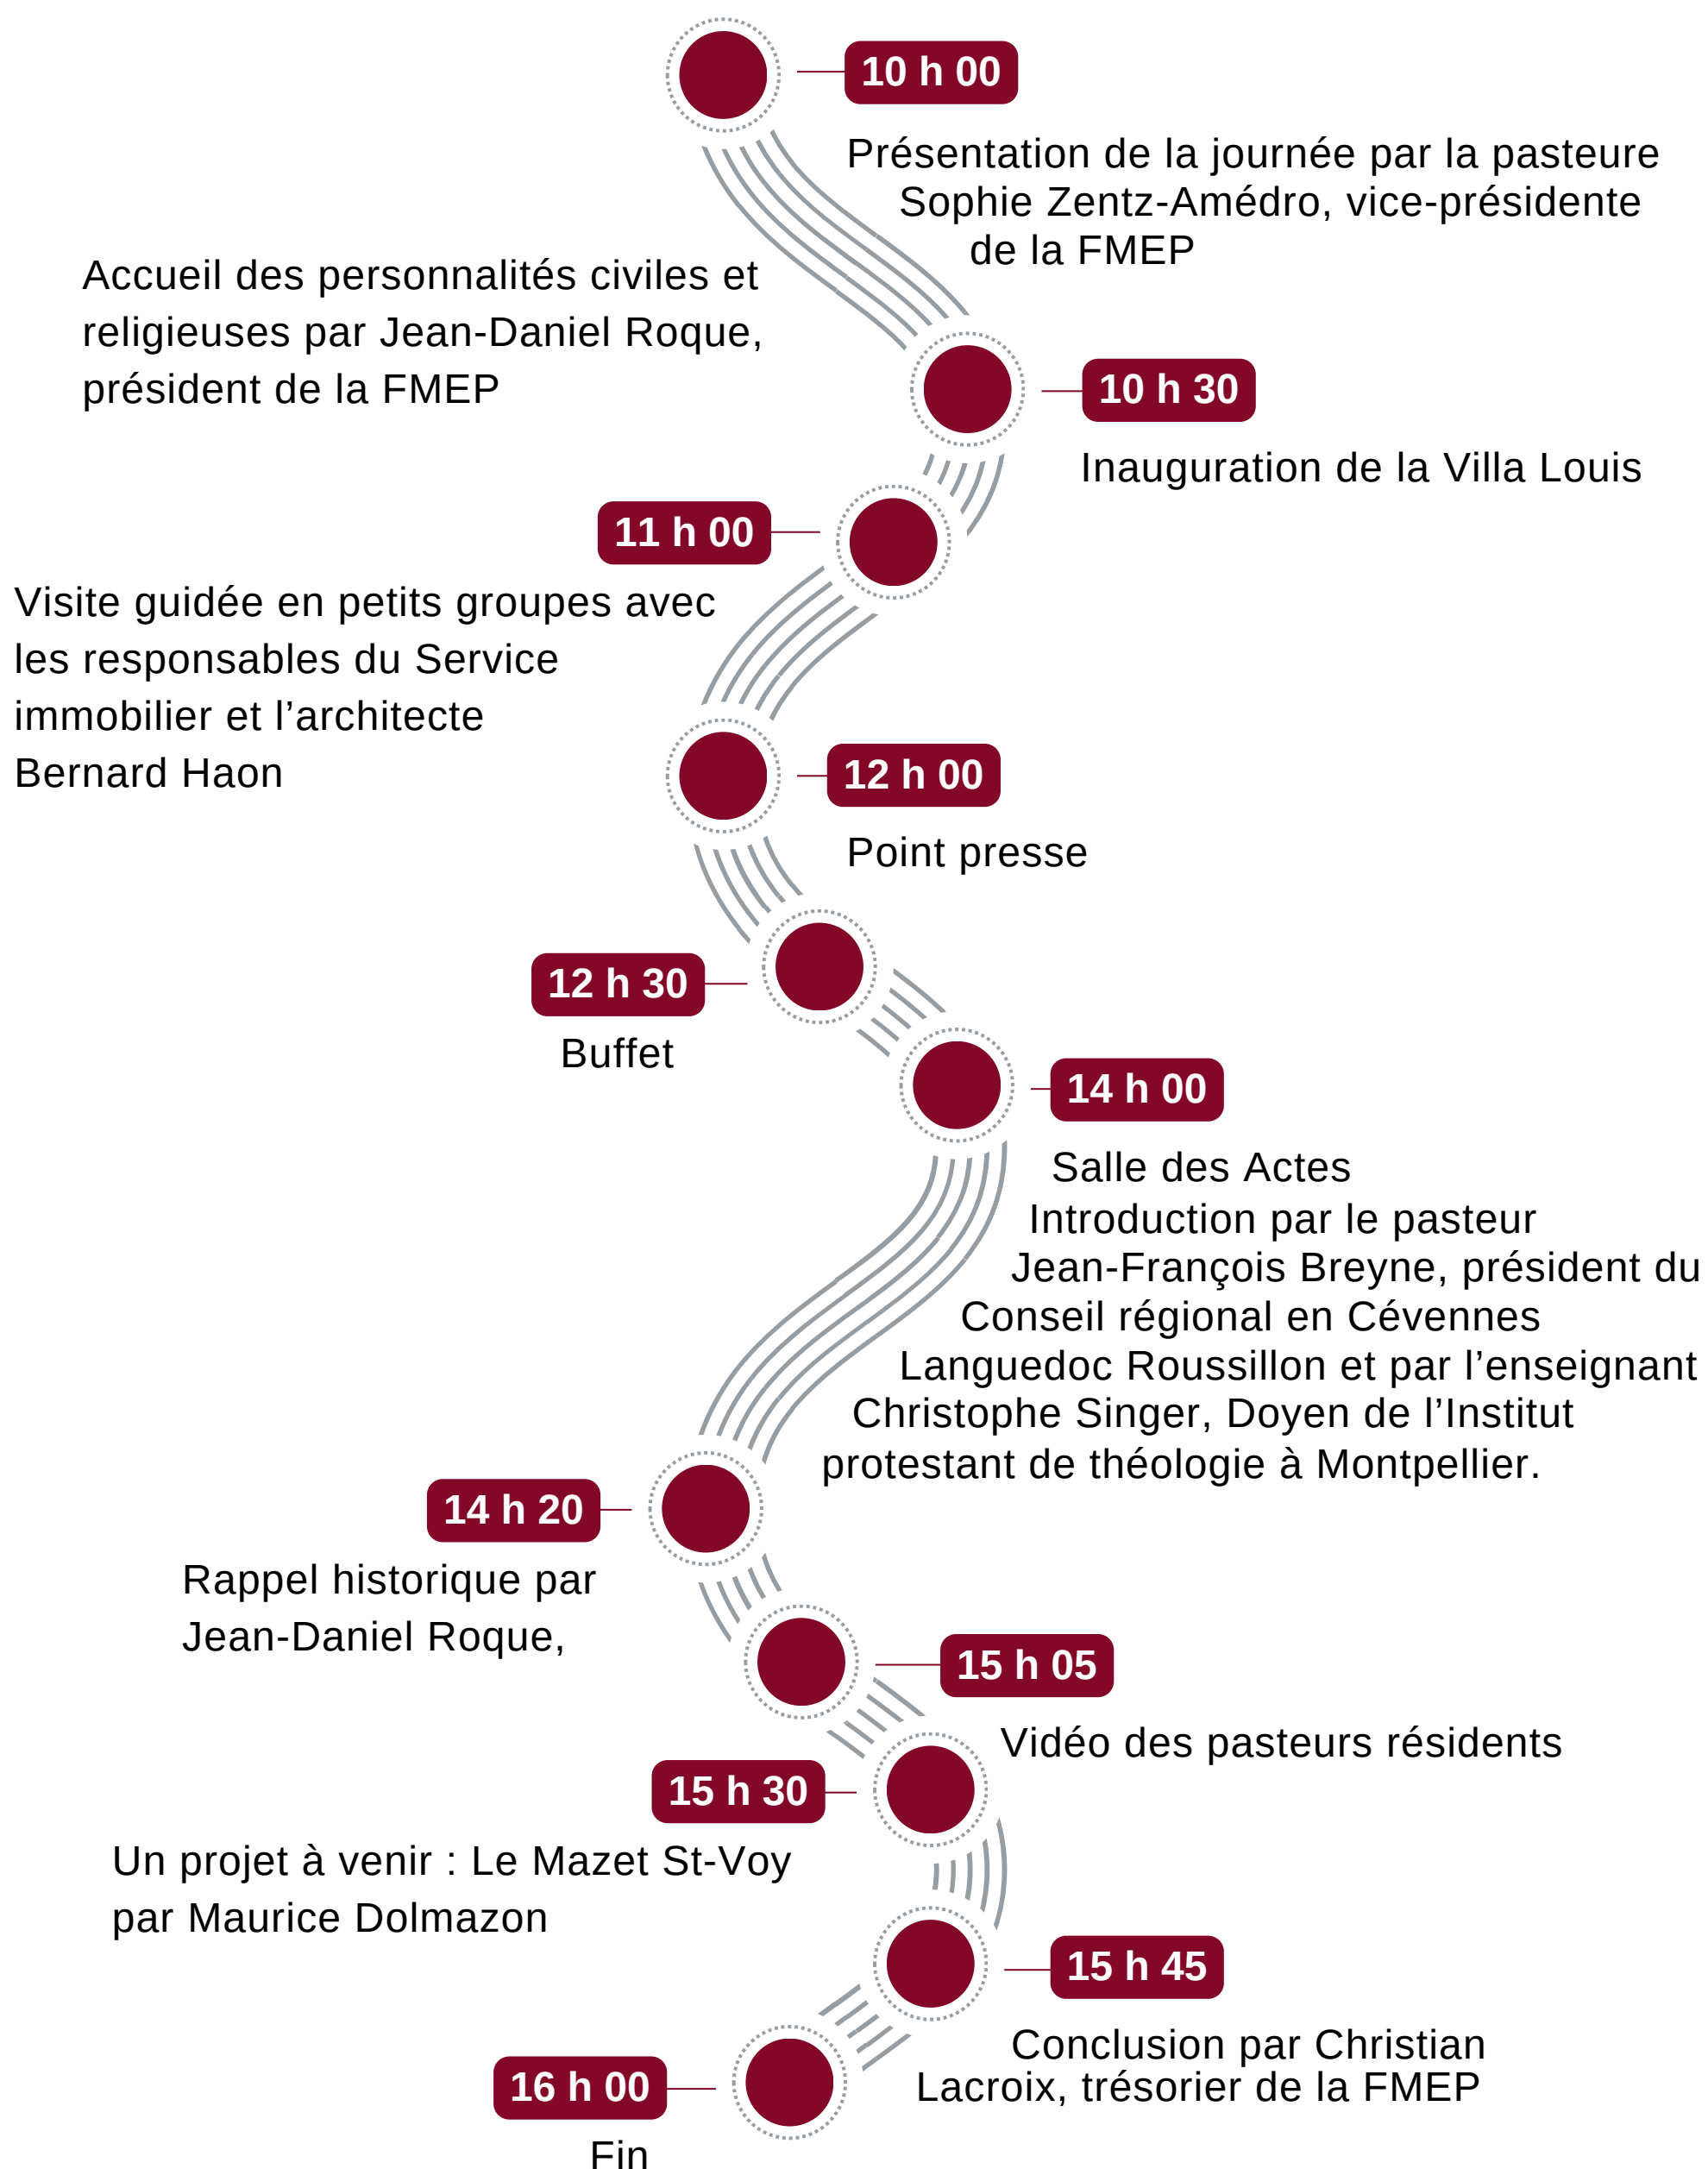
10 h 00

Présentation de la journée par la pasteure Sophie Zentz-Amédro, vice-présidente de la FMEP

Accueil des personnalités civiles et religieuses par Jean-Daniel Roque, président de la FMEP

10 h 30

Inauguration de la Villa Louis

11 h 00

Visite guidée en petits groupes avec les responsables du Service immobilier et l’architecte Bernard Haon

12 h 00

Point presse

12 h 30

Buffet

14 h 00

Salle des Actes
Introduction par le pasteur Jean-François Breyne, président du Conseil régional en Cévennes Languedoc Roussillon et par l’enseignant Christophe Singer, Doyen de l’Institut protestant de théologie à Montpellier.

14 h 20

Rappel historique par Jean-Daniel Roque,

15 h 05

Vidéo des pasteurs résidents

15 h 30

Un projet à venir : Le Mazet St-Voy par Maurice Dolmazon

15 h 45

Conclusion par Christian Lacroix, trésorier de la FMEP

16 h 00

Fin